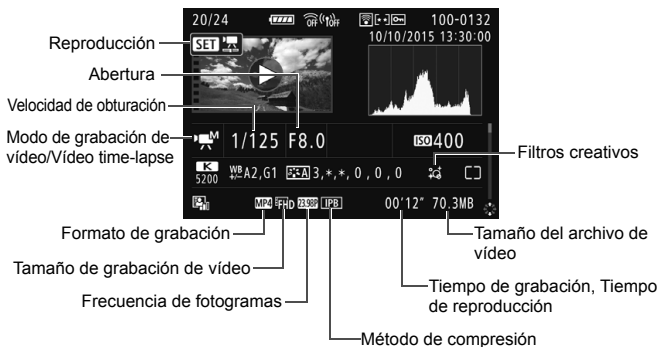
20/24
100-0132
10/10/2015 13:30:00
Reproducción
SET
Abertura
Velocidad de obturación
Modo de grabación de vídeo/Vídeo time-lapse
1/125 F8.0
ISO400
Filtros creativos
K 5200
WB A2,G1
3,*,*,0,0,0
MP4 FHD 23.98P IPB
00'12" 70.3MB
Formato de grabación
Tamaño del archivo de vídeo
Tamaño de grabación de vídeo
Tiempo de grabación, Tiempo de reproducción
Frecuencia de fotogramas
Método de compresión